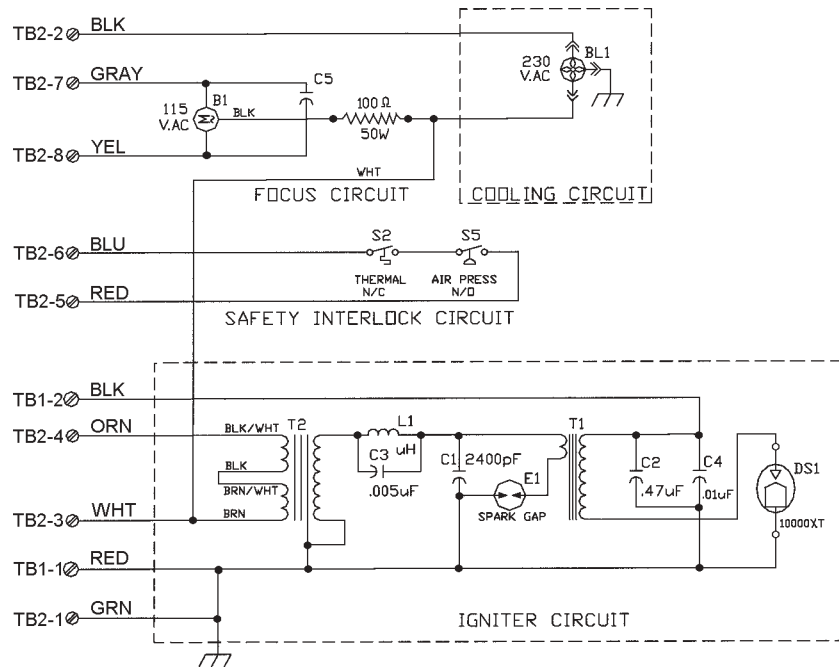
TB2-2 BLK
TB2-7 GRAY
TB2-8 YEL
115 V.AC
B1
BLK
C5
100 Ω
50W
230 V.AC
BL1
WHT
FOCUS CIRCUIT
COOLING CIRCUIT
TB2-6 BLU
TB2-5 RED
S2
THERMAL N/C
S5
AIR PRESS N/O
SAFETY INTERLOCK CIRCUIT
TB1-2 BLK
TB2-4 ORN
TB2-3 WHT
TB1-1 RED
TB2-1 GRN
BLK/WHT
T2
BLK
BRN/WHT
BRN
L1
uH
C3
.005uF
C1
2400pF
E1
SPARK GAP
T1
C2
.47uF
C4
.01uF
DS1
10000XT
IGNITER CIRCUIT